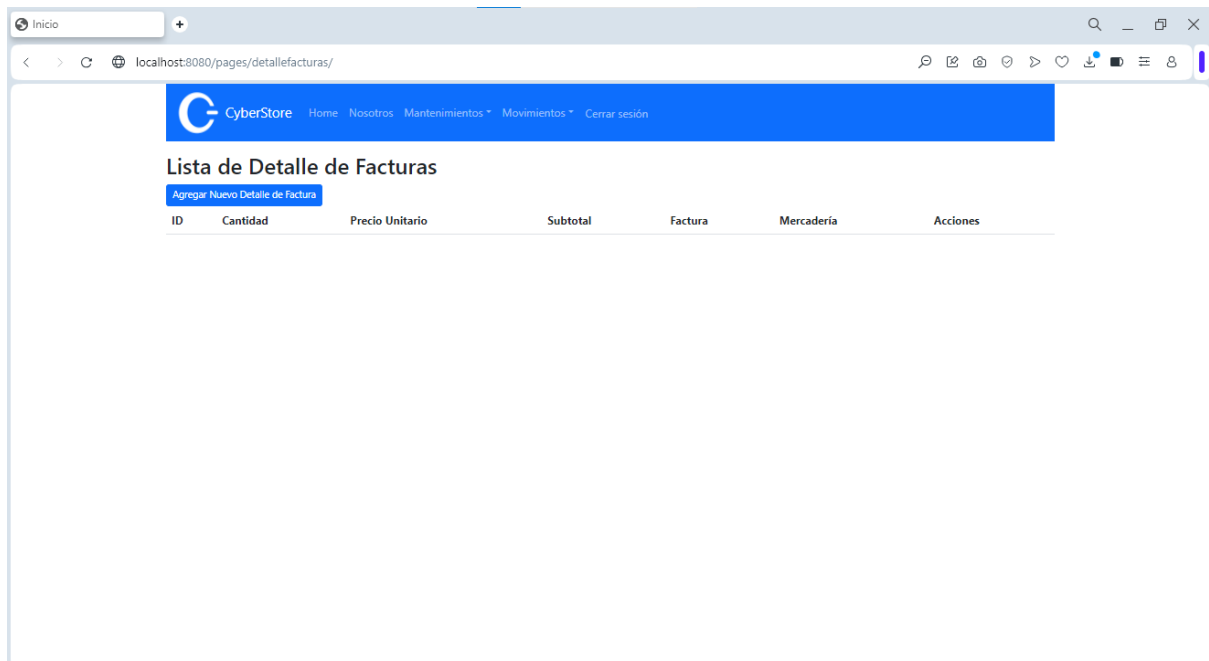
Inicio

localhost:8080/pages/detallefacturas/

CyberStore Home Nosotros Mantenimientos Movimientos Cerrar sesión

Lista de Detalle de Facturas

Agregar Nuevo Detalle de Factura

| ID | Cantidad | Precio Unitario | Subtotal | Factura | Mercadería | Acciones |
|---|---|---|---|---|---|---|